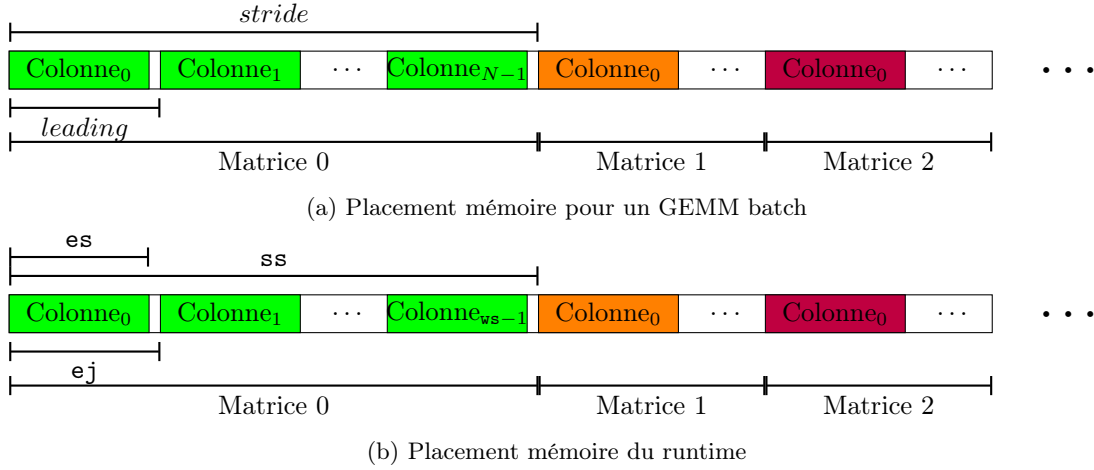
$stride$

Colonne$_0$ Colonne$_1$ $\cdots$ Colonne$_{N-1}$ Colonne$_0$ $\cdots$ Colonne$_0$ $\cdots$ $\cdots$

$leading$

Matrice 0 Matrice 1 Matrice 2

(a) Placement mémoire pour un GEMM batch

es

ss

Colonne$_0$ Colonne$_1$ $\cdots$ Colonne$_{\texttt{ws}-1}$ Colonne$_0$ $\cdots$ Colonne$_0$ $\cdots$ $\cdots$

ej

Matrice 0 Matrice 1 Matrice 2

(b) Placement mémoire du runtime